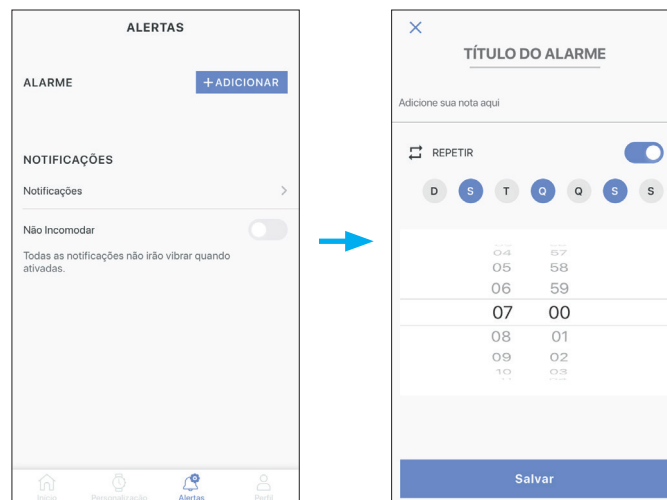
ALERTAS

ALARME

+ADICIONAR

NOTIFICAÇÕES

Notificações

Não Incomodar

Todas as notificações não irão vibrar quando ativadas.

Início Personalização Alertas Perfil

×

TÍTULO DO ALARME

Adicione sua nota aqui

REPETIR

D S T Q Q S S

04 57
05 58
06 59
07 00
08 01
09 02
10 03

Salvar